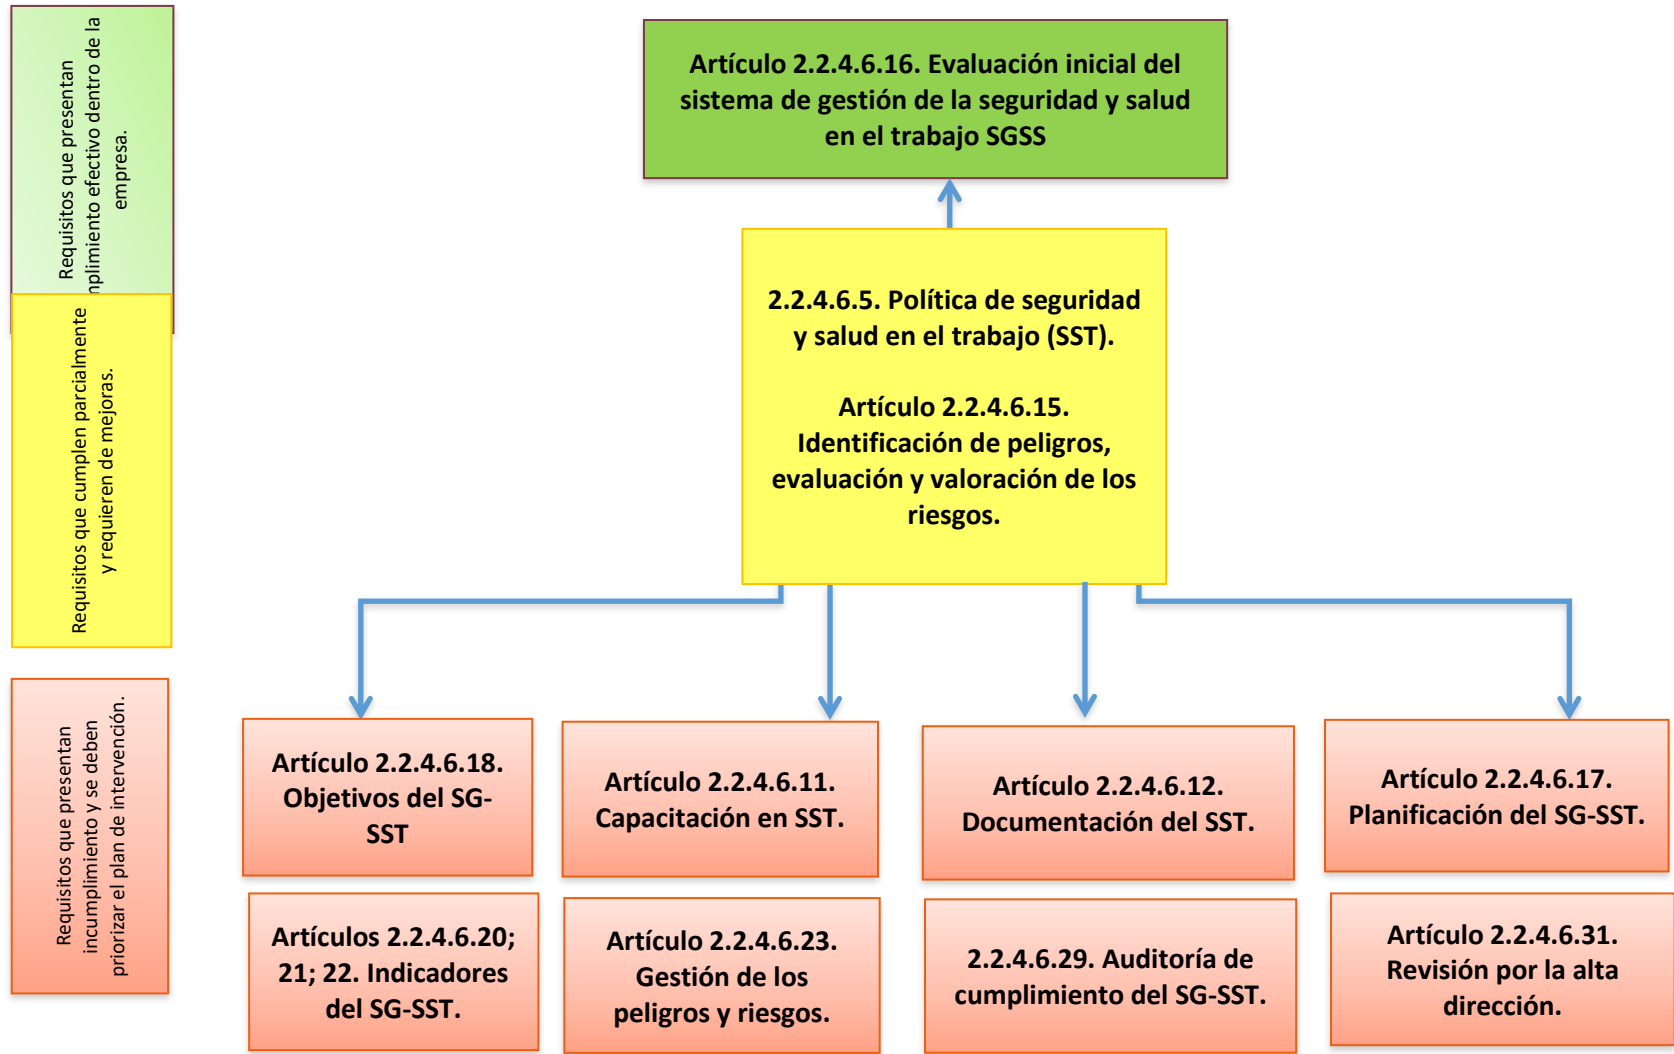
Requisitos que presentan nplimiento efectivo dentro de la empresa.

Requisitos que cumplen parcialmente y requieren de mejoras.

Requisitos que presentan incumplimiento y se deben priorizar el plan de intervención.

Artículo 2.2.4.6.16. Evaluación inicial del sistema de gestión de la seguridad y salud en el trabajo SGSS

2.2.4.6.5. Política de seguridad y salud en el trabajo (SST).

Artículo 2.2.4.6.15. Identificación de peligros, evaluación y valoración de los riesgos.

Artículo 2.2.4.6.18. Objetivos del SG-SST

Artículo 2.2.4.6.11. Capacitación en SST.

Artículo 2.2.4.6.12. Documentación del SST.

Artículo 2.2.4.6.17. Planificación del SG-SST.

Artículos 2.2.4.6.20; 21; 22. Indicadores del SG-SST.

Artículo 2.2.4.6.23. Gestión de los peligros y riesgos.

2.2.4.6.29. Auditoría de cumplimiento del SG-SST.

Artículo 2.2.4.6.31. Revisión por la alta dirección.